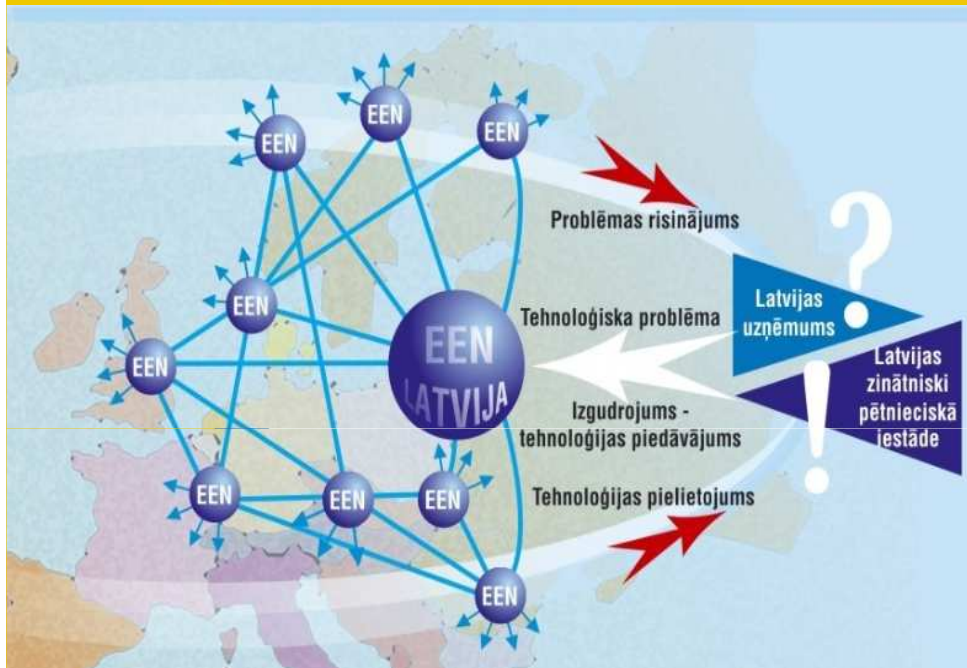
EEN

EEN

EEN

Problēmas risinājums

EEN

Latvijas uzņēmums

Tehnoloģiska problēma

EEN

EEN LATVIJA

Latvijas zinātniski pētnieciskā iestāde

Izgudrojums - tehnoloģijas piedāvājums

EEN

EEN

EEN

Tehnoloģijas pielietojums

EEN